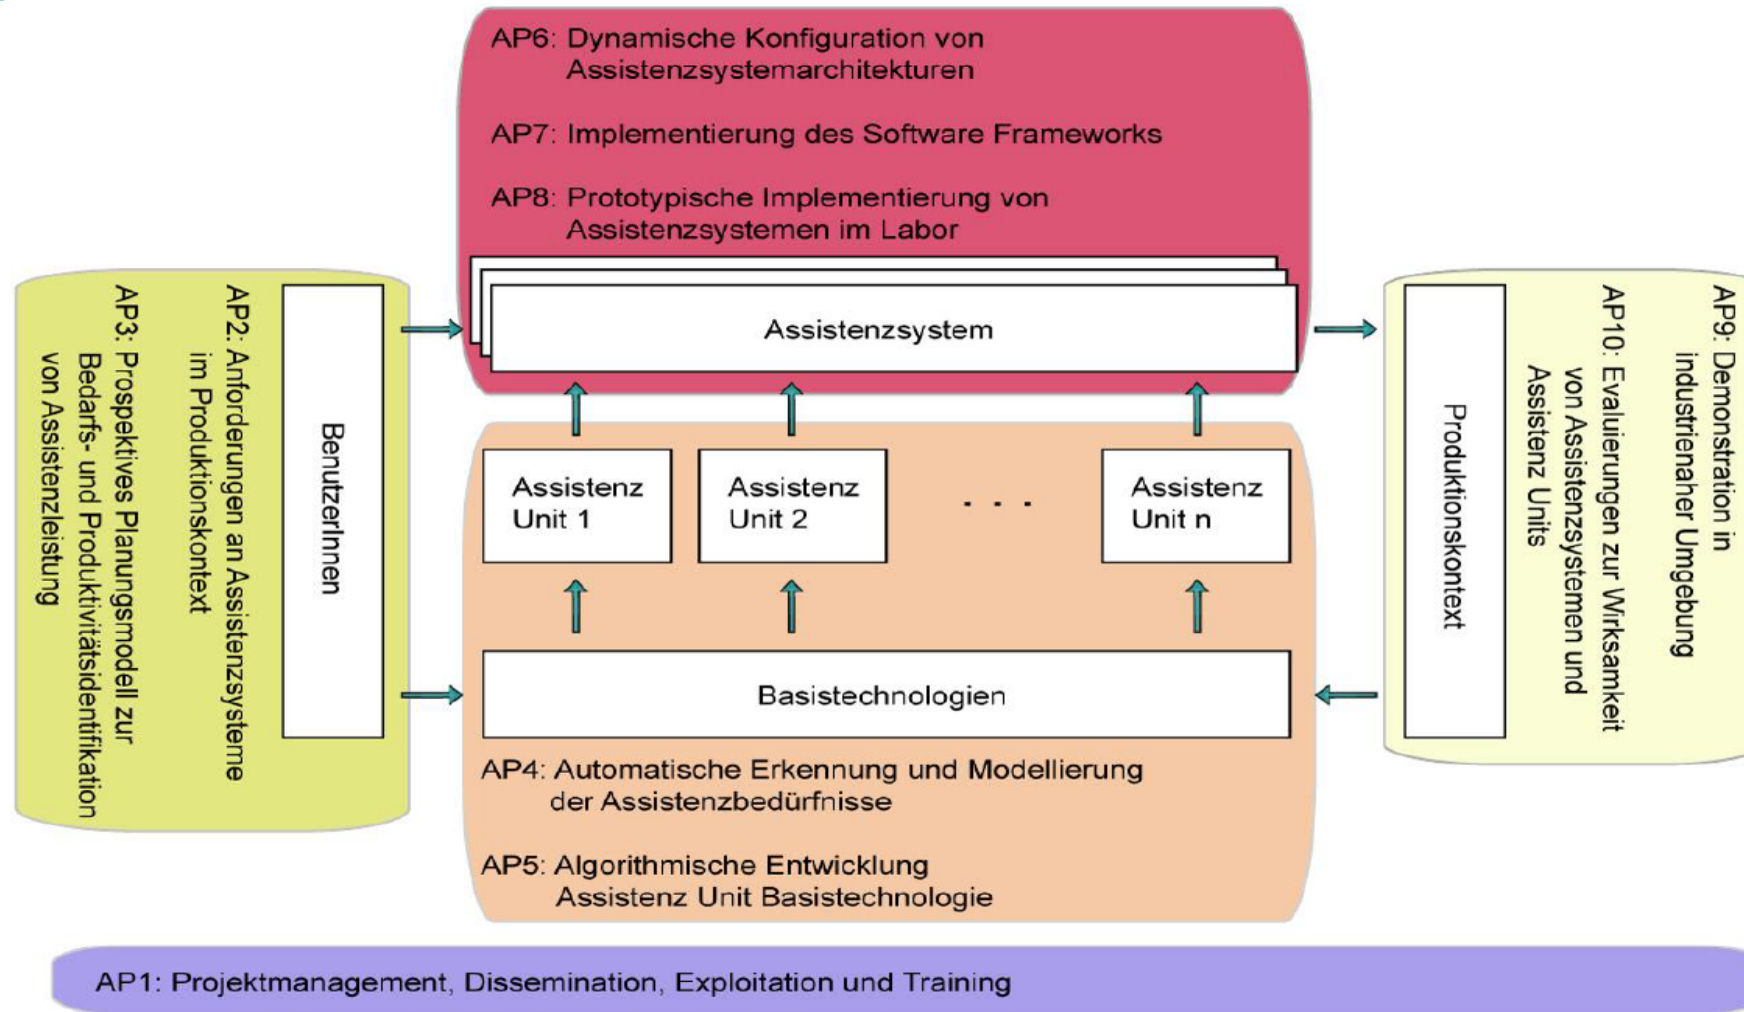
AP6: Dynamische Konfiguration von Assistenzsystemarchitekturen

AP7: Implementierung des Software Frameworks

AP8: Prototypische Implementierung von Assistenzsystemen im Labor

AP2: Anforderungen an Assistenzsysteme im Produktionskontext

AP3: Prospektives Planungsmodell zur Bedarfs- und Produktivitätsidentifikation von Assistenzleistung

BenutzerInnen

Assistenzsystem

Assistenz Unit 1

Assistenz Unit 2

. . .

Assistenz Unit n

Basistechnologien

AP4: Automatische Erkennung und Modellierung der Assistenzbedürfnisse

AP5: Algorithmische Entwicklung Assistenz Unit Basistechnologie

Produktionskontext

AP9: Demonstration in industrienaher Umgebung

AP10: Evaluierungen zur Wirksamkeit von Assistenzsystemen und Assistenz Units

AP1: Projektmanagement, Dissemination, Exploitation und Training